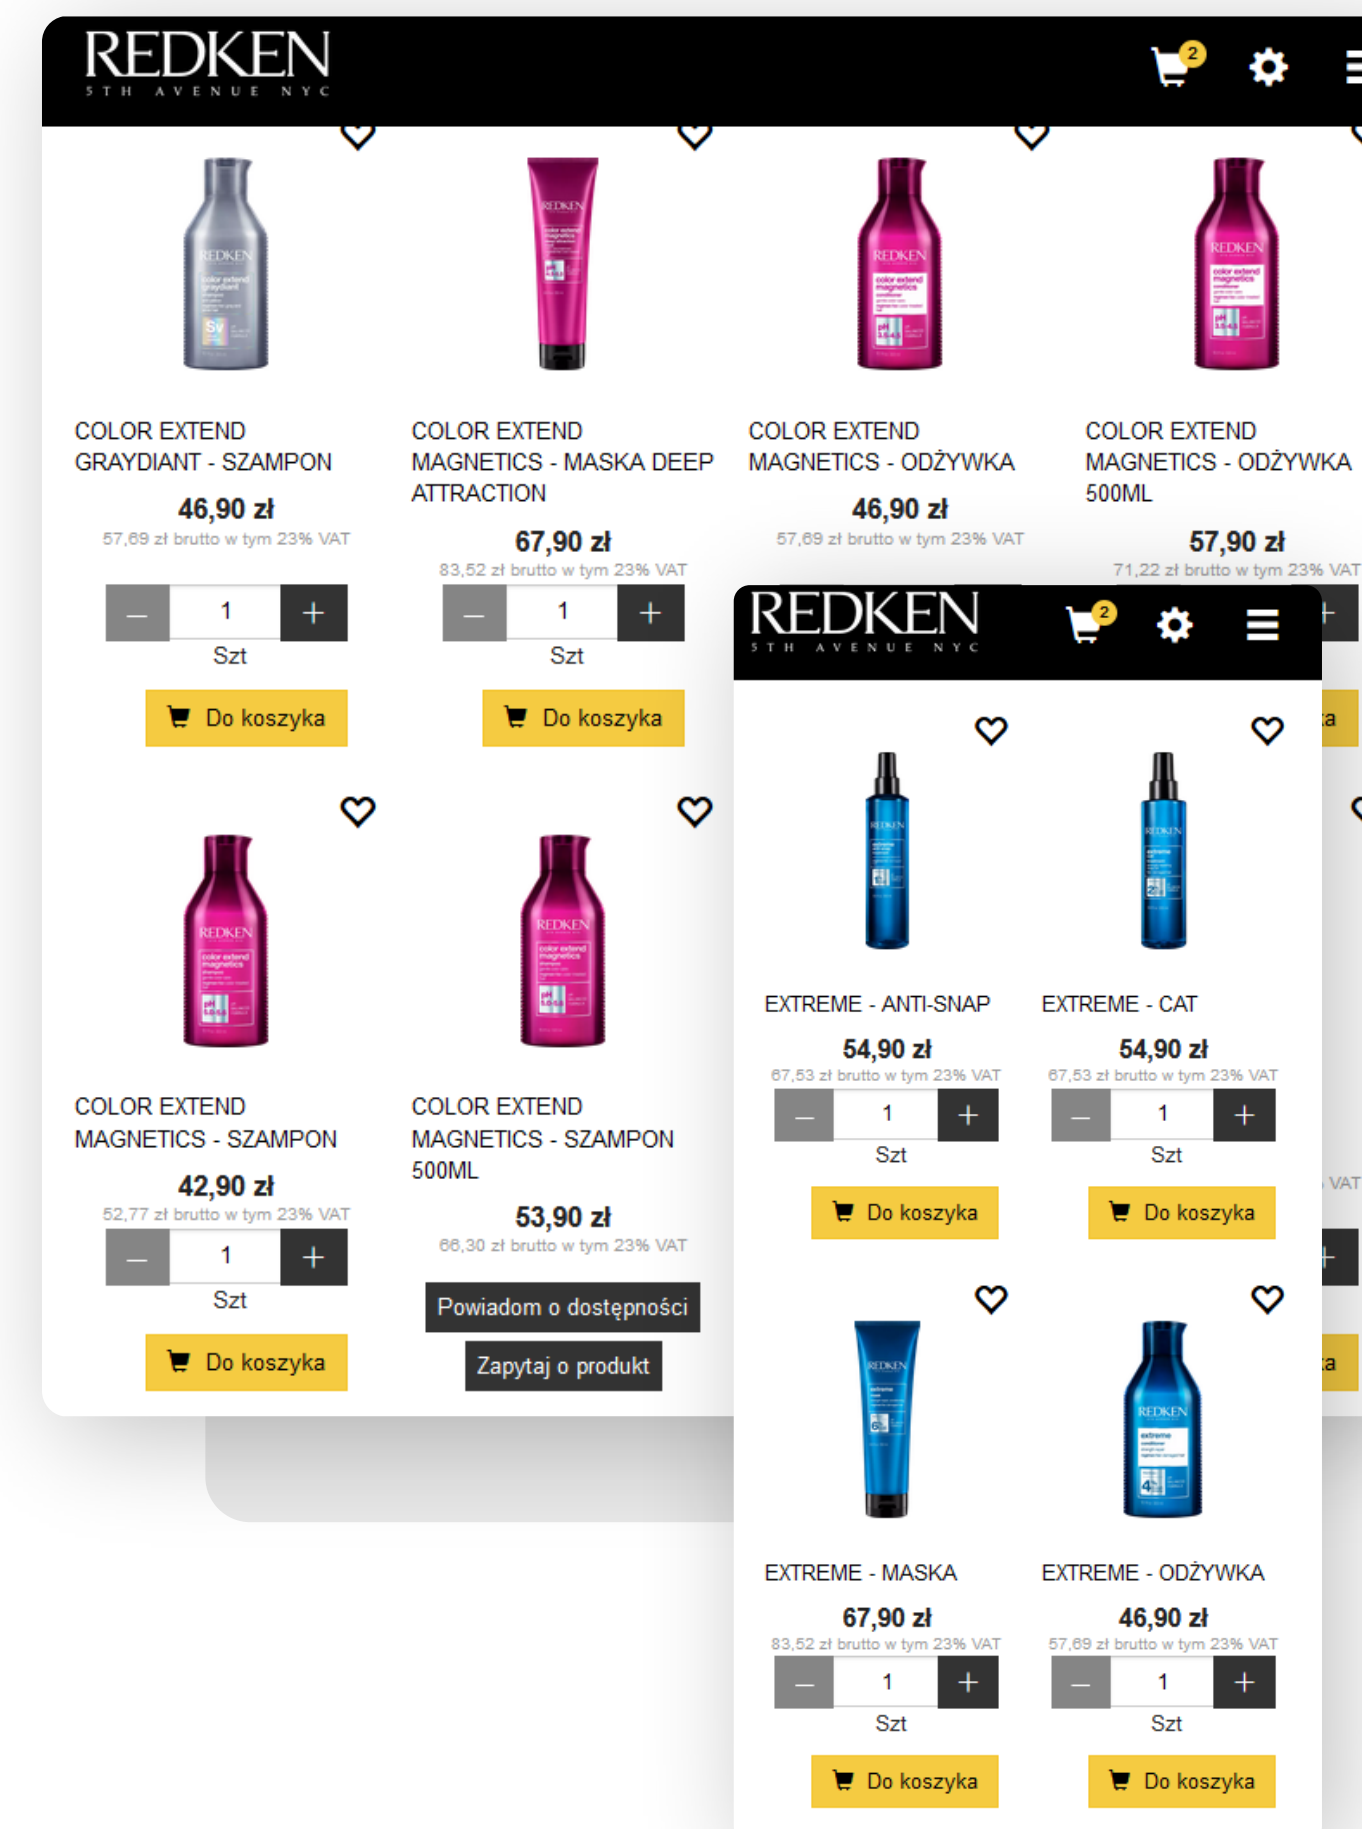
REDKEN
5TH AVENUE NYC

2

COLOR EXTEND GRAYDIANT - SZAMPON
46,90 zł
57,69 zł brutto w tym 23% VAT
– 1 +
Szt
Do koszyka

COLOR EXTEND MAGNETICS - MASKA DEEP ATTRACTION
67,90 zł
83,52 zł brutto w tym 23% VAT
– 1 +
Szt
Do koszyka

COLOR EXTEND MAGNETICS - ODŻYWKA
46,90 zł
57,69 zł brutto w tym 23% VAT

COLOR EXTEND MAGNETICS - ODŻYWKA 500ML
57,90 zł
71,22 zł brutto w tym 23% VAT

COLOR EXTEND MAGNETICS - SZAMPON
42,90 zł
52,77 zł brutto w tym 23% VAT
– 1 +
Szt
Do koszyka

COLOR EXTEND MAGNETICS - SZAMPON 500ML
53,90 zł
66,30 zł brutto w tym 23% VAT
Powiadom o dostępności
Zapytaj o produkt

REDKEN
5TH AVENUE NYC

2

EXTREME - ANTI-SNAP
54,90 zł
67,53 zł brutto w tym 23% VAT
– 1 +
Szt
Do koszyka

EXTREME - CAT
54,90 zł
67,53 zł brutto w tym 23% VAT
– 1 +
Szt
Do koszyka

EXTREME - MASKA
67,90 zł
83,52 zł brutto w tym 23% VAT
– 1 +
Szt
Do koszyka

EXTREME - ODŻYWKA
46,90 zł
57,69 zł brutto w tym 23% VAT
– 1 +
Szt
Do koszyka